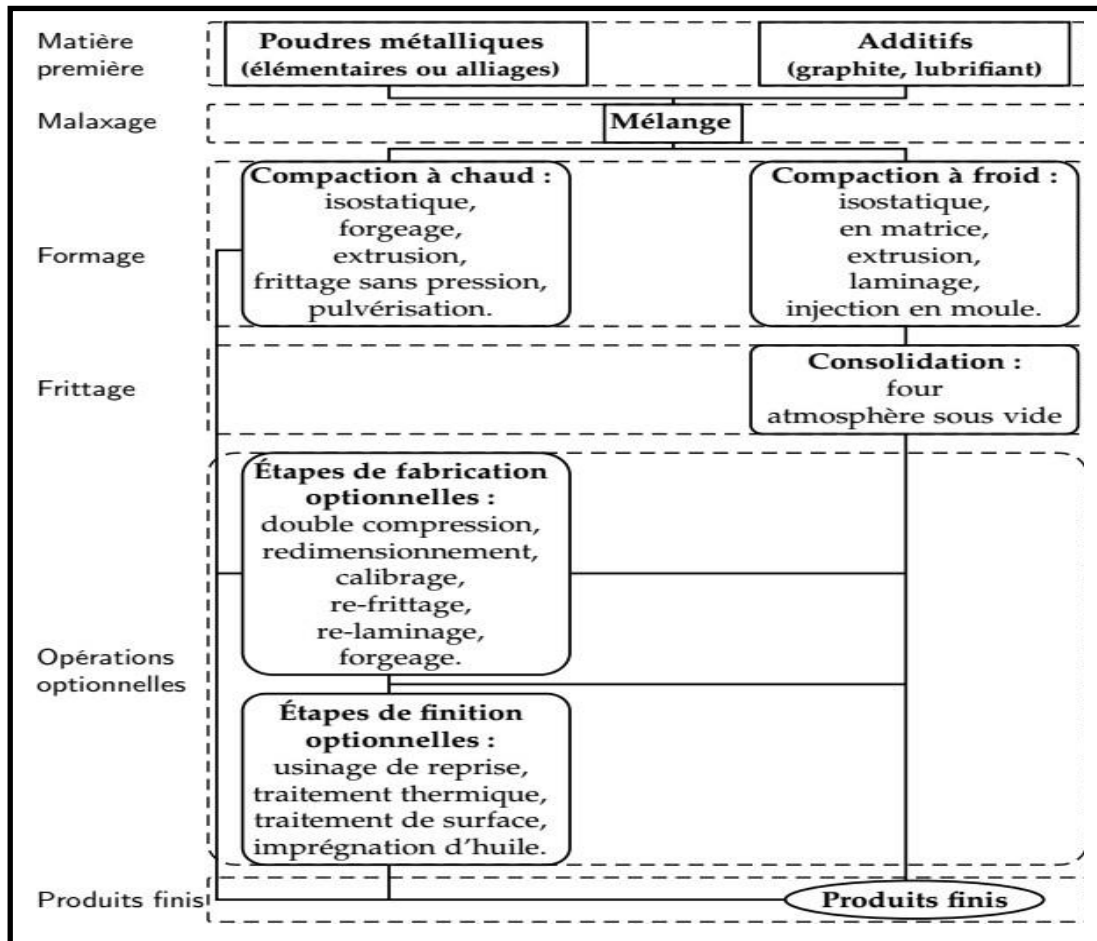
Matière première

Poudres métalliques (élémentaires ou alliages)

Additifs (graphite, lubrifiant)

Malaxage

Mélange

Formage

Compaction à chaud : isostatique, forgeage, extrusion, frittage sans pression, pulvérisation.

Compaction à froid : isostatique, en matrice, extrusion, laminage, injection en moule.

Frittage

Consolidation : four atmosphère sous vide

Opérations optionnelles

Étapes de fabrication optionnelles : double compression, redimensionnement, calibrage, re-frittage, re-laminage, forgeage.

Étapes de finition optionnelles : usinage de reprise, traitement thermique, traitement de surface, imprégnation d'huile.

Produits finis

Produits finis